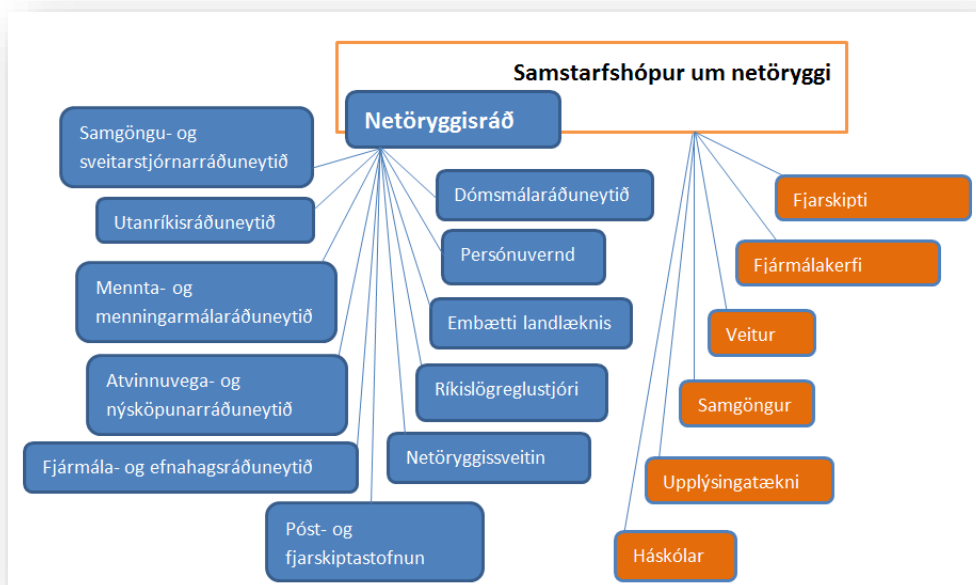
Samstarfshópur um netöryggi

Netöryggisráð

Samgöngu- og sveitarstjórnarráðuneytið

Utanríkisráðuneytið

Mennta- og menningarmálaráðuneytið

Atvinnuvega- og nýsköpunarráðuneytið

Fjármála- og efnahagsráðuneytið

Póst- og fjarskiptastofnun

Dómsmálaráðuneytið

Persónuvernd

Embætti landlæknis

Ríkislögreglustjóri

Netöryggissveitin

Fjarskipti

Fjármálakerfi

Veitur

Samgöngur

Upplýsingatækni

Háskólar